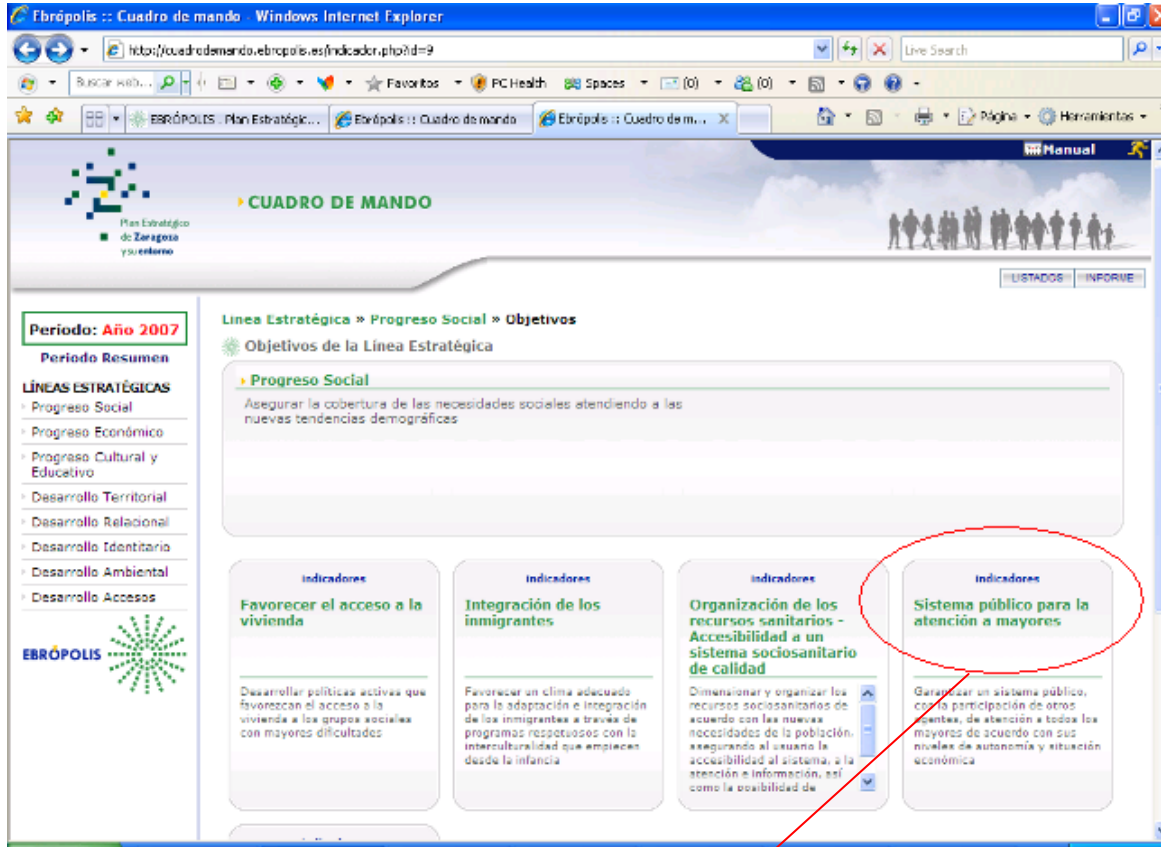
Ebrópolis :: Cuadro de mando - Windows Internet Explorer

http://cuadrodemando.ebropolis.es/indicador.php?id=9

Live Search

Buscar web... Favoritos PC Health Spaces (0) (0)

EBRÓPOLIS . Plan Estratégic... Ebrópolis :: Cuadro de mando Ebrópolis :: Cuadro de m...

Página Herramientas

Manual

Plan Estratégico de Zaragoza y su entorno

CUADRO DE MANDO

LISTADOS INFORME

Periodo: Año 2007

Periodo Resumen

LÍNEAS ESTRATÉGICAS

Progreso Social

Progreso Económico

Progreso Cultural y Educativo

Desarrollo Territorial

Desarrollo Relacional

Desarrollo Identitario

Desarrollo Ambiental

Desarrollo Accesos

EBRÓPOLIS

Línea Estratégica » Progreso Social » Objetivos

Objetivos de la Línea Estratégica

Progreso Social

Asegurar la cobertura de las necesidades sociales atendiendo a las nuevas tendencias demográficas

Indicadores

Favorecer el acceso a la vivienda

Desarrollar políticas activas que favorezcan el acceso a la vivienda a los grupos sociales con mayores dificultades

Indicadores

Integración de los inmigrantes

Favorecer un clima adecuado para la adaptación e integración de los inmigrantes a través de programas respetuosos con la interculturalidad que empiecen desde la infancia

Indicadores

Organización de los recursos sanitarios - Accesibilidad a un sistema sociosanitario de calidad

Dimensionar y organizar los recursos sociosanitarios de acuerdo con las nuevas necesidades de la población, asegurando al usuario la accesibilidad al sistema, a la atención e información, así como la posibilidad de

Indicadores

Sistema público para la atención a mayores

Garantizar un sistema público, con la participación de otros agentes, de atención a todos los mayores de acuerdo con sus niveles de autonomía y situación económica

Indicadores